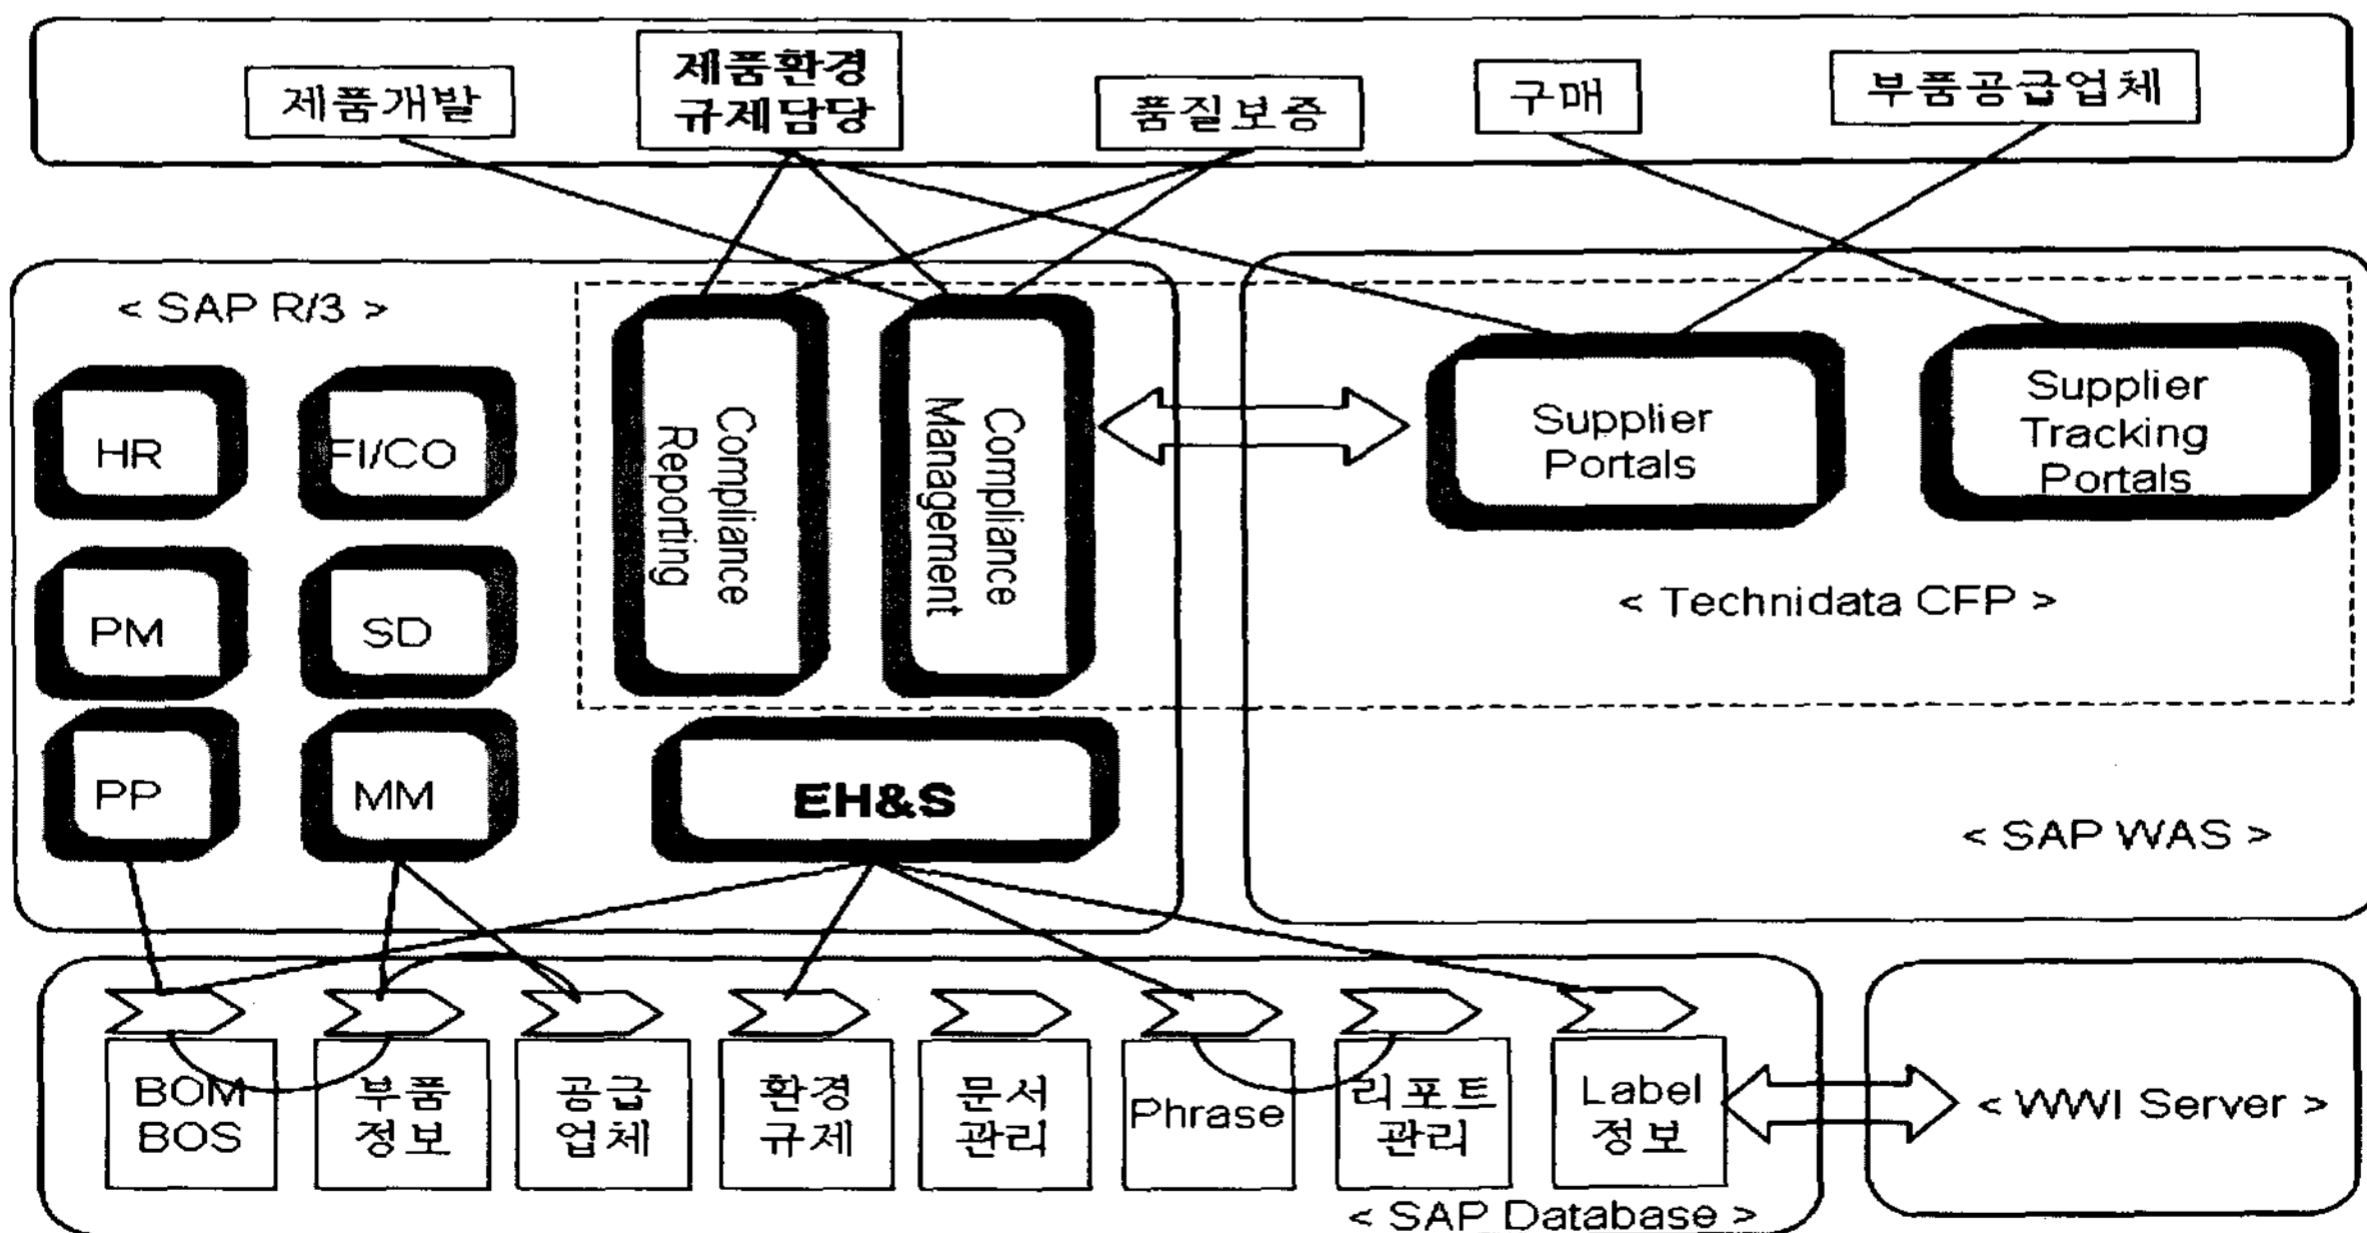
제품개발

제품환경 규제담당

품질보증

구매

부품공급업체

< SAP R/3 >

HR

FI/CO

PM

SD

PP

MM

Compliance Reporting

Compliance Management

EH&S

Supplier Portals

Supplier Tracking Portals

< Technidata CFP >

< SAP WAS >

BOM BOS

부품 정보

공급 업체

환경 규제

문서 관리

Phrase

리포트 관리

Label 정보

< SAP Database >

< WWI Server >